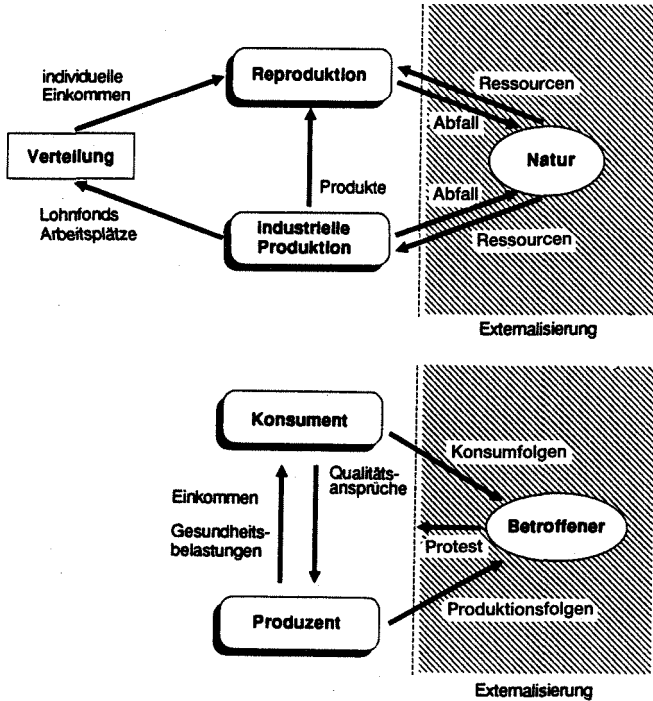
individuelle Einkommen

Reproduktion

Ressourcen

Abfall

Verteilung

Natur

Produkte

Abfall

Lohnfonds Arbeitsplätze

Industrielle Produktion

Ressourcen

Externalisierung

Konsument

Konsumfolgen

Qualitätsansprüche

Einkommen

Gesundheitsbelastungen

Betroffener

Protest

Produzent

Produktionsfolgen

Externalisierung